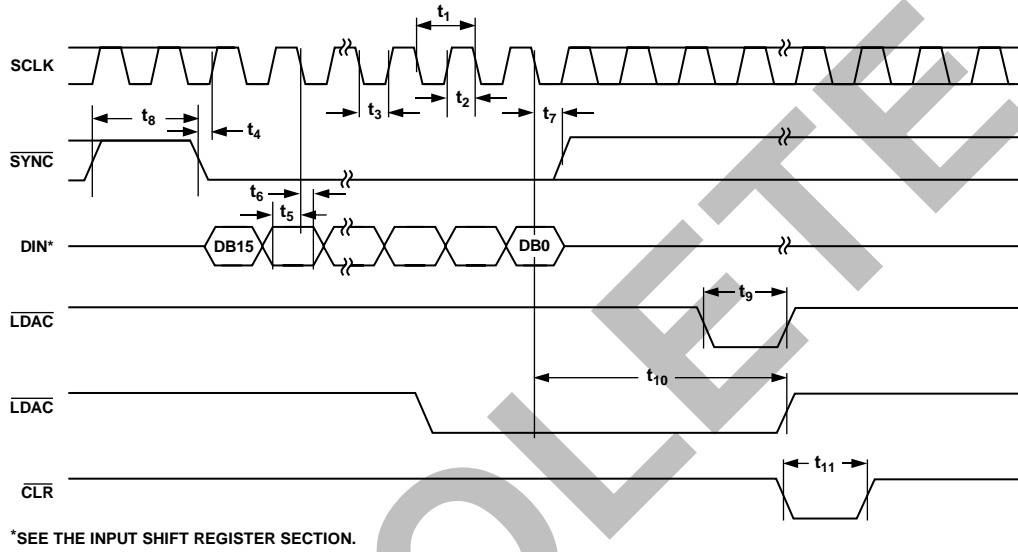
$t_1$

SCLK

$t_8$

$t_4$

$t_3$

$t_2$

$t_7$

$\overline{SYNC}$

$t_6$

$t_5$

DIN*

DB15

DB0

$\overline{LDAC}$

$t_9$

$t_{10}$

$\overline{LDAC}$

$t_{11}$

$\overline{CLR}$

*SEE THE INPUT SHIFT REGISTER SECTION.

OBSOLETE